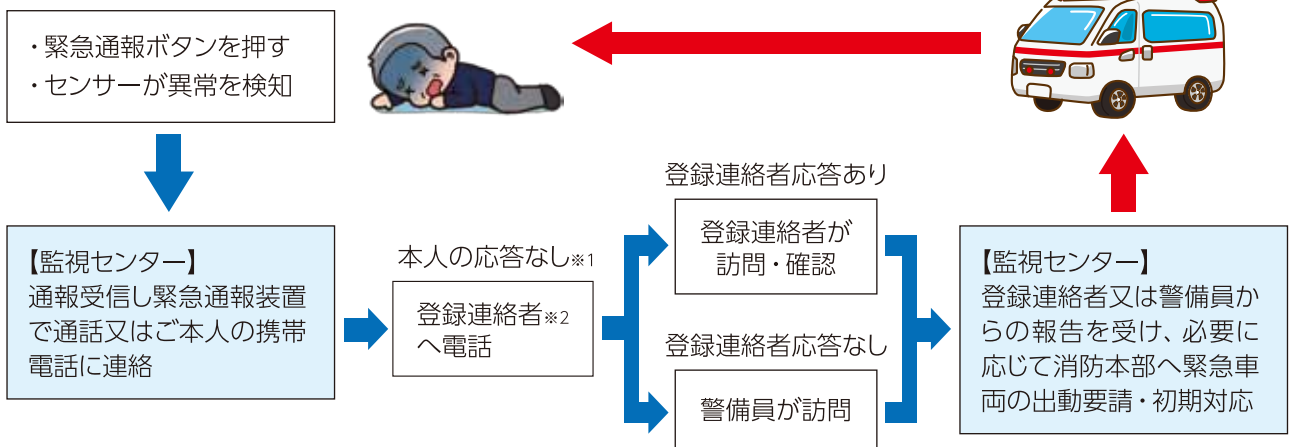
・緊急通報ボタンを押す
・センサーが異常を検知

【監視センター】
通報受信し緊急通報装置で通話又はご本人の携帯電話に連絡

本人の応答なし※1

登録連絡者※2
へ電話

登録連絡者応答あり

登録連絡者が
訪問・確認

登録連絡者応答なし

警備員が訪問

【監視センター】
登録連絡者又は警備員からの報告を受け、必要に応じて消防本部へ緊急車両の出動要請・初期対応